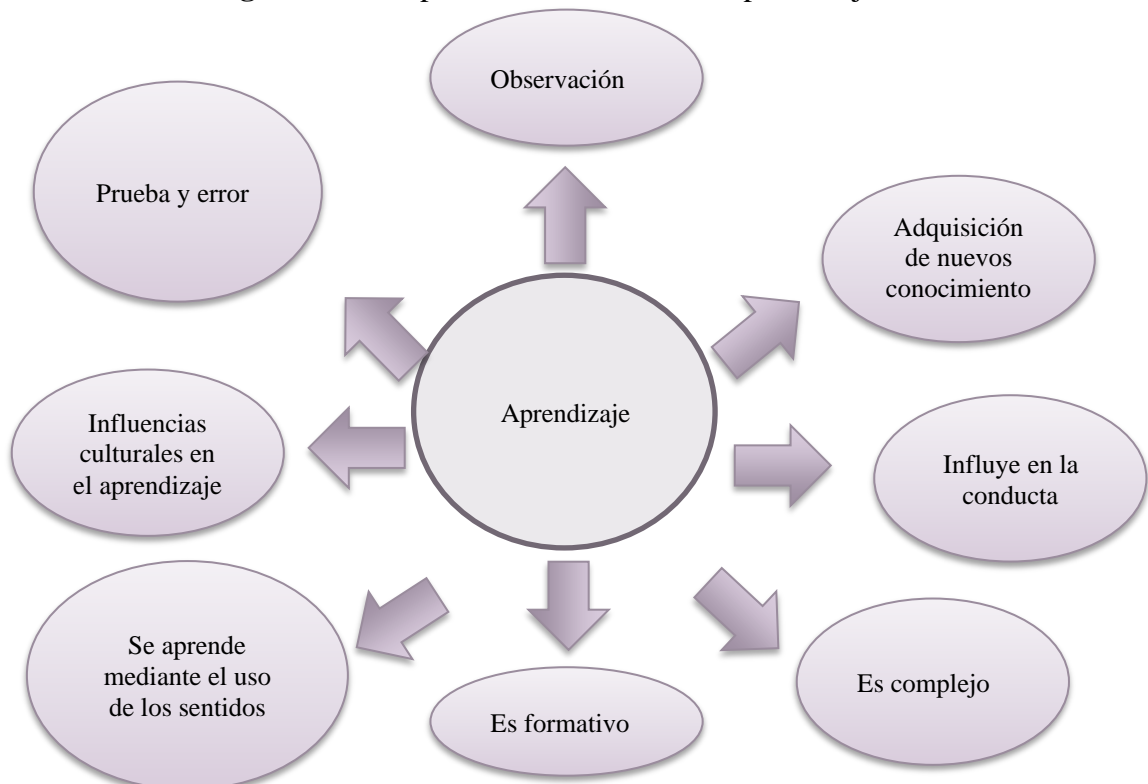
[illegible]

Observación

Prueba y error

Adquisición de nuevos conocimiento

Aprendizaje

Influencias culturales en el aprendizaje

Influye en la conducta

Se aprende mediante el uso de los sentidos

Es formativo

Es complejo